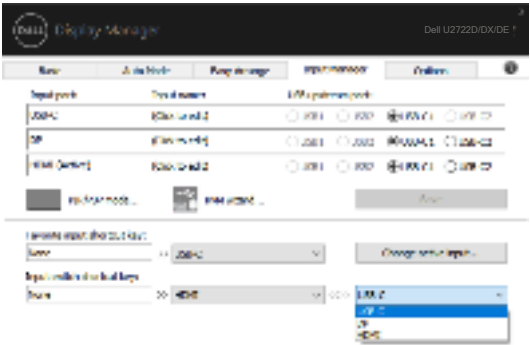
Display Manager

Dell U2722D/DX/DE

Basic | Auto Mode | Easy Arrange | Input Manager | Options

| Input ports | Friendly name | USB upstream port |
|---|---|---|
| USB-C | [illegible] | USB1 USB2 USB-C1 USB-C2 |
| DP | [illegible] | USB1 USB2 USB-C1 USB-C2 |
| HDMI (active) | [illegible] | USB1 USB2 USB-C1 USB-C2 |

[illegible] mode... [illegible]...

Apply

Favorite input shortcut key:

None >> USB-C

Change active input...

Input switch shortcut keys:

None >> HDMI <=> USB-C

USB-C
DP
HDMI